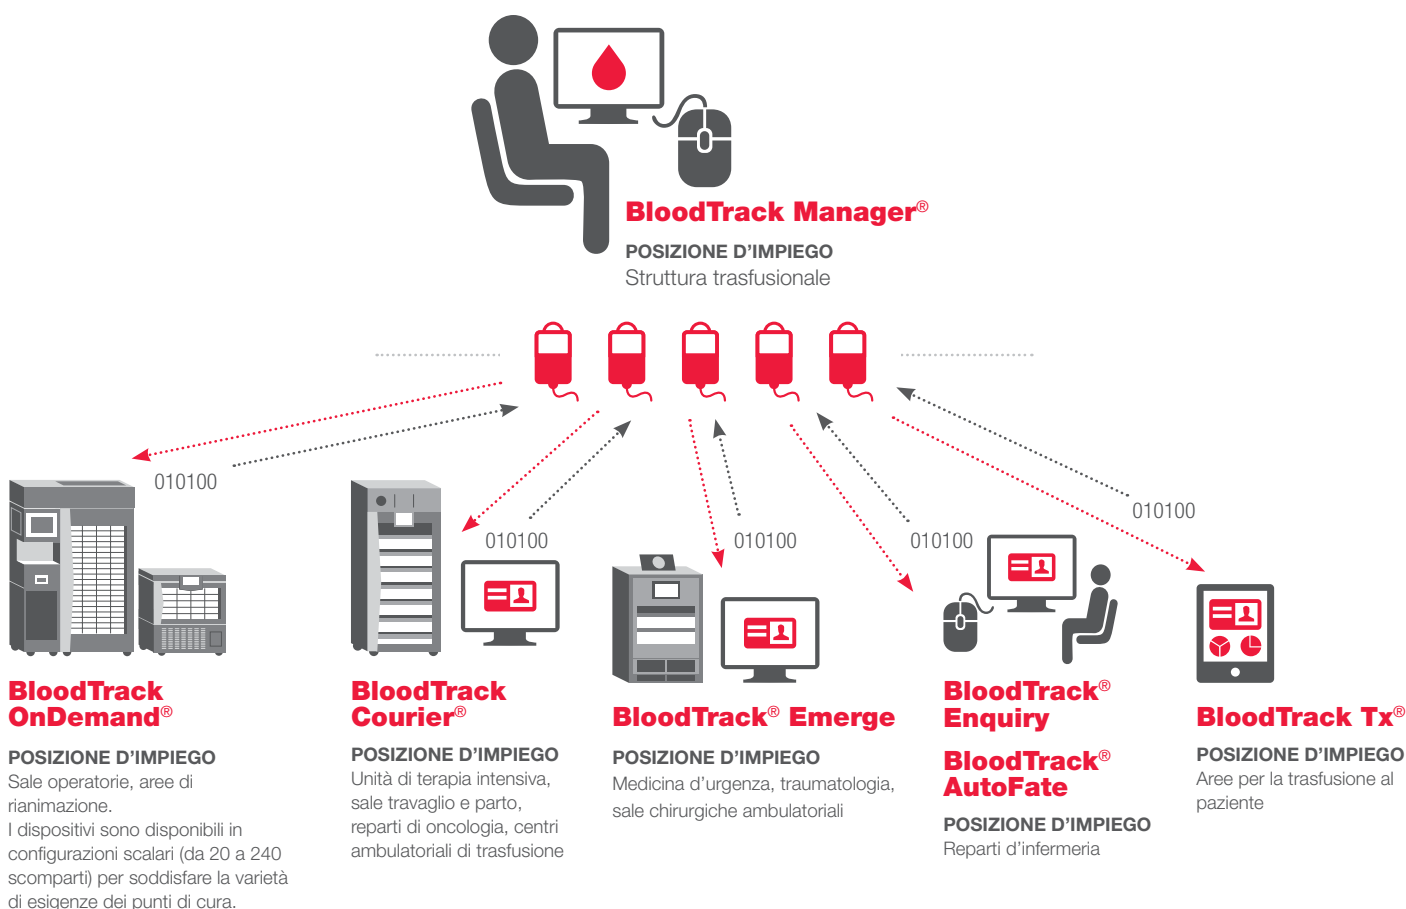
BloodTrack Manager®

POSIZIONE D’IMPIEGO
Struttura trasfusionale

010100

010100

010100

010100

010100

BloodTrack OnDemand®

POSIZIONE D’IMPIEGO
Sale operatorie, aree di rianimazione.
I dispositivi sono disponibili in configurazioni scalari (da 20 a 240 scomparti) per soddisfare la varietà di esigenze dei punti di cura.

BloodTrack Courier®

POSIZIONE D’IMPIEGO
Unità di terapia intensiva, sale travaglio e parto, reparti di oncologia, centri ambulatoriali di trasfusione

BloodTrack® Emerge

POSIZIONE D’IMPIEGO
Medicina d’urgenza, traumatologia, sale chirurgiche ambulatoriali

BloodTrack® Enquiry

BloodTrack® AutoFate

POSIZIONE D’IMPIEGO
Reparti d’infermeria

BloodTrack Tx®

POSIZIONE D’IMPIEGO
Aree per la trasfusione al paziente